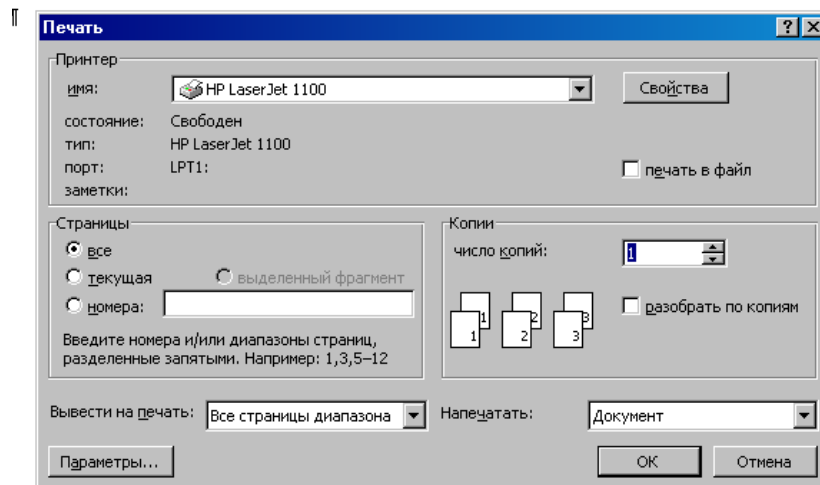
¶

Печать

?

Принтер

имя: HP LaserJet 1100

Свойства

состояние: Свободен

тип: HP LaserJet 1100

порт: LPT1:

заметки:

печать в файл

Страницы

все

текущая

выделенный фрагмент

номера:

Введите номера и/или диапазоны страниц, разделенные запятыми. Например: 1,3,5–12

Копии

число копий: 1

1 1 2 2 3 3

разобрать по копиям

Вывести на печать: Все страницы диапазона

Напечатать: Документ

Параметры...

ОК

Отмена